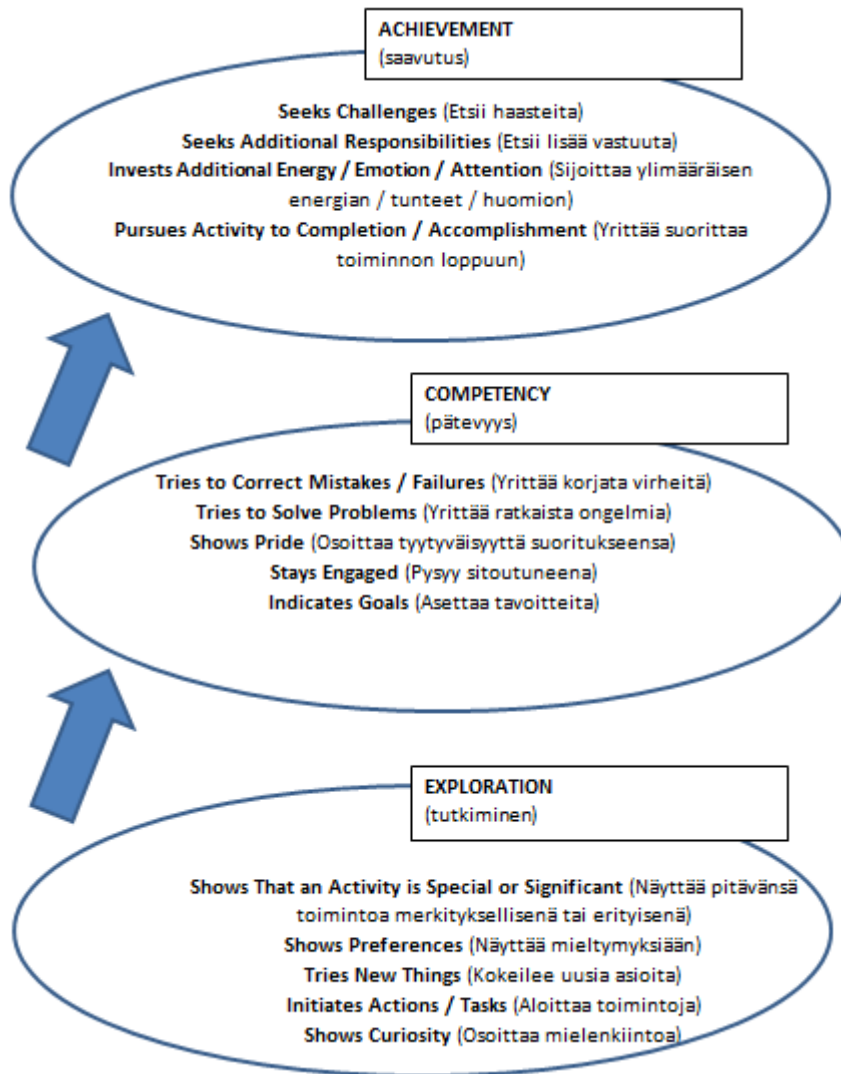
ACHIEVEMENT
(saavutus)

Seeks Challenges (Etsii haasteita)
Seeks Additional Responsibilities (Etsii lisää vastuuta)
Invests Additional Energy / Emotion / Attention (Sijoittaa ylimääräisen energian / tunteet / huomion)
Pursues Activity to Completion / Accomplishment (Yrittää suorittaa toiminnon loppuun)

COMPETENCY
(pätevyys)

Tries to Correct Mistakes / Failures (Yrittää korjata virheitä)
Tries to Solve Problems (Yrittää ratkaista ongelmia)
Shows Pride (Osoittaa tyytyväisyyttä suoritukseensa)
Stays Engaged (Pysyy sitoutuneena)
Indicates Goals (Asettaa tavoitteita)

EXPLORATION
(tutkiminen)

Shows That an Activity is Special or Significant (Näyttää pitävänsä toimintoa merkityksellisenä tai erityisenä)
Shows Preferences (Näyttää mieltymyksiään)
Tries New Things (Kokeilee uusia asioita)
Initiates Actions / Tasks (Aloittaa toimintoja)
Shows Curiosity (Osoittaa mielenkiintoa)